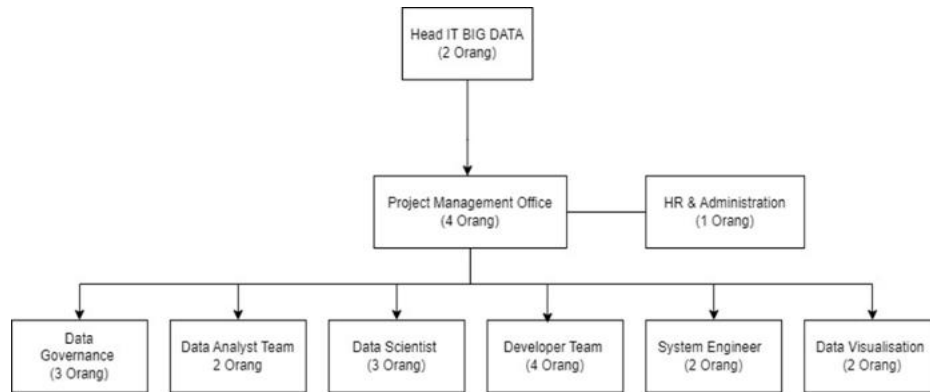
Head IT BIG DATA
(2 Orang)

Project Management Office
(4 Orang)

HR & Administration
(1 Orang)

Data Governance
(3 Orang)

Data Analyst Team
2 Orang

Data Scientist
(3 Orang)

Developer Team
(4 Orang)

System Engineer
(2 Orang)

Data Visualisation
(2 Orang)